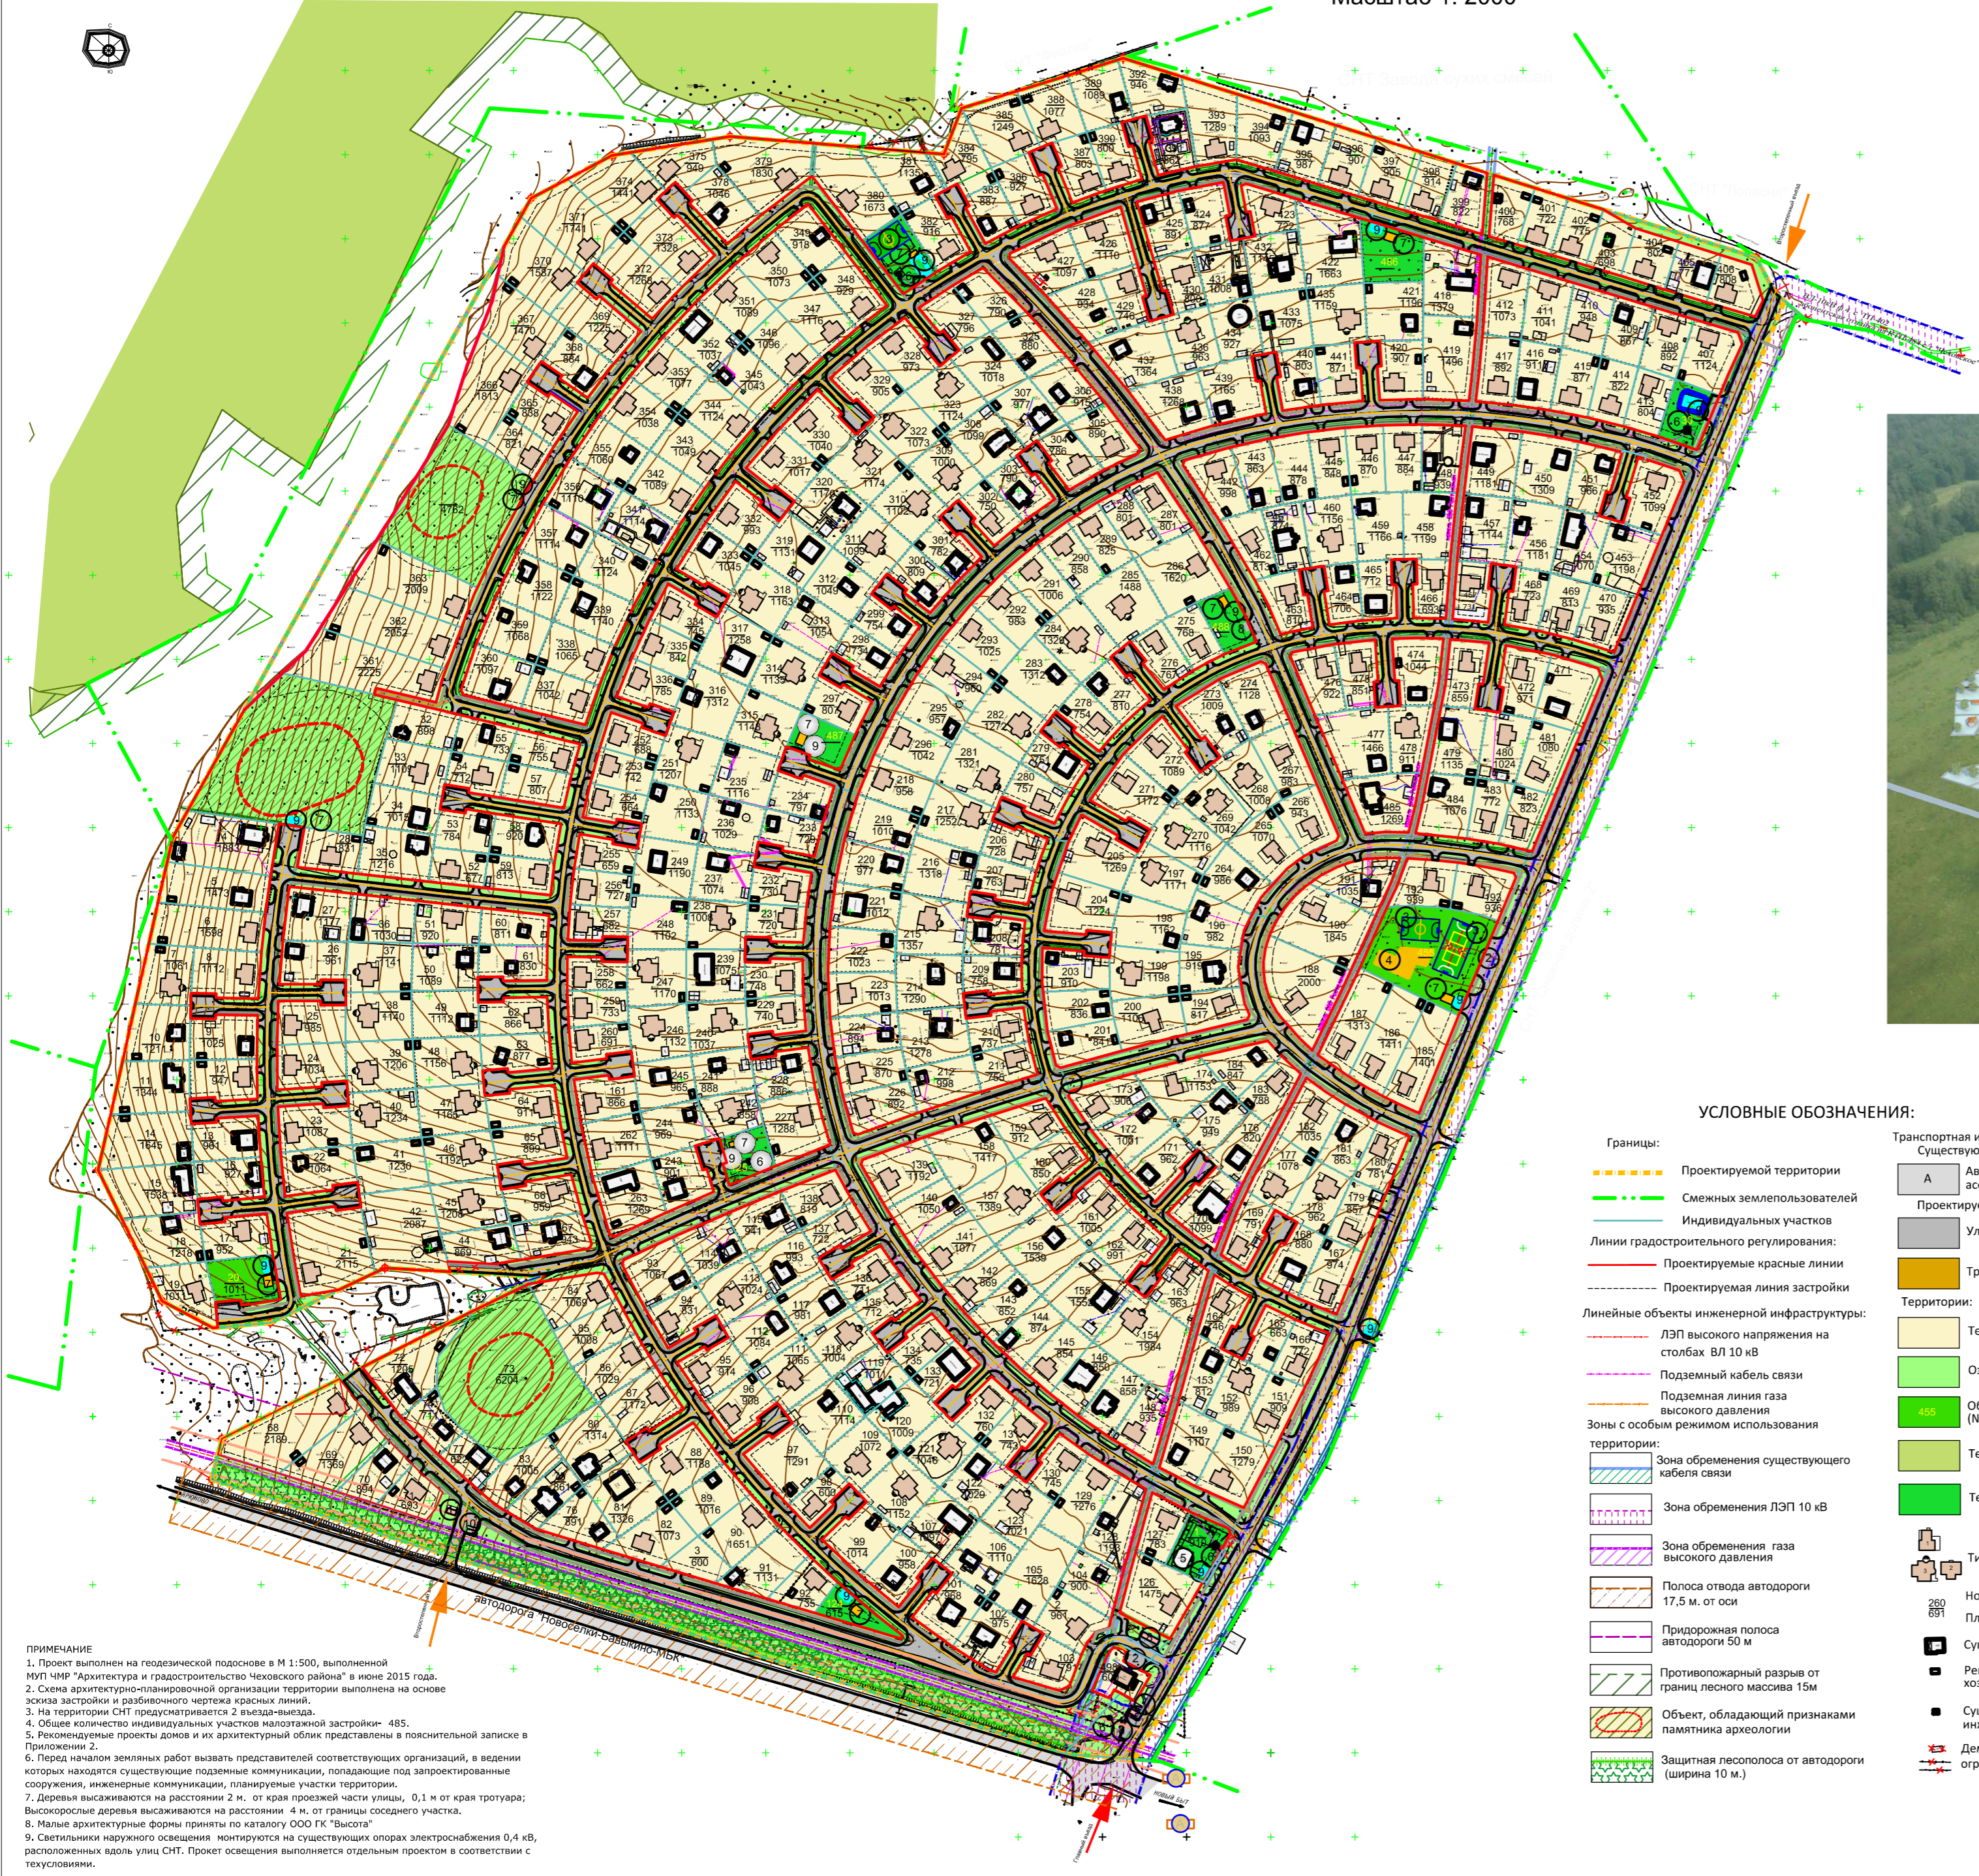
Масштаб 1: 2000

УСЛОВНЫЕ ОБОЗНАЧЕНИЯ:

Границы:
Проектируемой территории
Смежных землепользователей
Индивидуальных участков
Линии градостроительного регулирования:
Проектируемые красные линии
Проектируемая линия застройки
Линейные объекты инженерной инфраструктуры:
ЛЭП высокого напряжения на столбах ВЛ 10 кВ
Подземный кабель связи
Подземная линия газа высокого давления
Зоны с особым режимом использования территории:
Зона обременения существующего кабеля связи
Зона обременения ЛЭП 10 кВ
Зона обременения газа высокого давления
Полоса отвода автодороги 17,5 м. от оси
Придорожная полоса автодороги 50 м
Противопожарный разрыв от границ лесного массива 15м
Объект, обладающий признаками памятника археологии
Защитная лесополоса от автодороги (ширина 10 м.)

Транспортная и
Существую
А
Проектиру
Ул
Тр
Территории:
Те
О
455
Те
Те
Ти
260
891
Н
Пл
Су
Ре
Су
Де

автодорога "Новоселки-Бавыкино-МБК"

ПРИМЕЧАНИЕ
1. Проект выполнен на геодезической подоснове в М 1:500, выполненной МУП ЧМР "Архитектура и градостроительство Чеховского района" в июне 2015 года.
2. Схема архитектурно-планировочной организации территории выполнена на основе эскиза застройки и разбивочного чертежа красных линий.
3. На территории СНТ предусматривается 2 въезда-выезда.
4. Общее количество индивидуальных участков малоэтажной застройки- 485.
5. Рекомендуемые проекты домов и их архитектурный облик представлены в пояснительной записке в Приложении 2.
6. Перед началом земляных работ вызвать представителей соответствующих организаций, в ведении которых находятся существующие подземные коммуникации, попадающие под запроектированные сооружения, инженерные коммуникации, планируемые участки территории.
7. Деревья высаживаются на расстоянии 2 м. от края проезжей части улицы, 0,1 м от края тротуара; Высокорослые деревья высаживаются на расстоянии 4 м. от границы соседнего участка.
8. Малые архитектурные формы приняты по каталогу ООО ГК "Высота"
9. Светильники наружного освещения монтируются на существующих опорах электроснабжения 0,4 кВ, расположенных вдоль улиц СНТ. Прокет освещения выполняется отдельным проектом в соответствии с техусловиями.